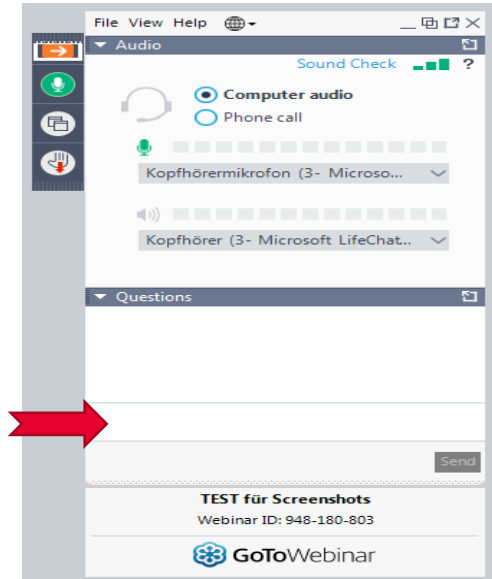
File View Help

Audio

Sound Check ?

Computer audio

Phone call

Kopfhörermikrofon (3- Microso...

Kopfhörer (3- Microsoft LifeChat...

Questions

Send

TEST für Screenshots

Webinar ID: 948-180-803

GoToWebinar